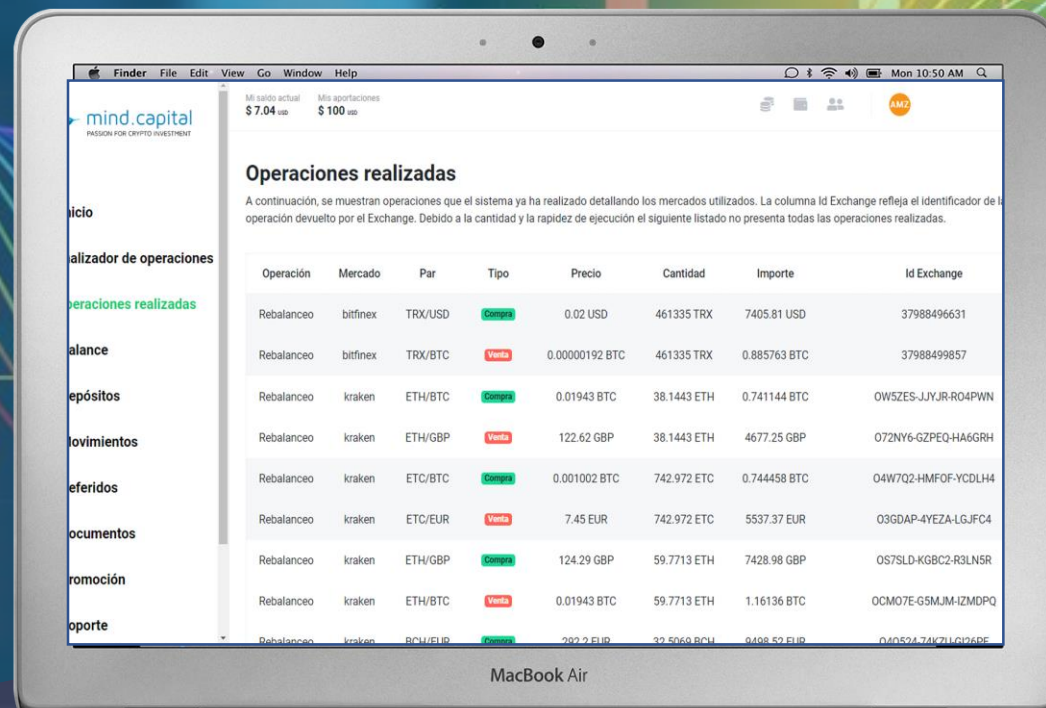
Finder File Edit View Go Window Help

Mon 10:50 AM

mind.capital
PASSION FOR CRYPTO INVESTMENT

Mi saldo actual
$ 7.04 USD

Mis aportaciones
$ 100 USD

AMZ

nicio

alizador de operaciones

peraciones realizadas

alance

epósitos

ovimientos

eferidos

ocumentos

romoción

oporte

Operaciones realizadas

A continuación, se muestran operaciones que el sistema ya ha realizado detallando los mercados utilizados. La columna Id Exchange refleja el identificador de la operación devuelto por el Exchange. Debido a la cantidad y la rapidez de ejecución el siguiente listado no presenta todas las operaciones realizadas.

| Operación | Mercado | Par | Tipo | Precio | Cantidad | Importe | Id Exchange |
|---|---|---|---|---|---|---|---|
| Rebalanceo | bitfinex | TRX/USD | Compra | 0.02 USD | 461335 TRX | 7405.81 USD | 37988496631 |
| Rebalanceo | bitfinex | TRX/BTC | Venta | 0.00000192 BTC | 461335 TRX | 0.885763 BTC | 37988499857 |
| Rebalanceo | kraken | ETH/BTC | Compra | 0.01943 BTC | 38.1443 ETH | 0.741144 BTC | OW5ZES-JJYJR-RO4PWN |
| Rebalanceo | kraken | ETH/GBP | Venta | 122.62 GBP | 38.1443 ETH | 4677.25 GBP | O72NY6-GZPEQ-HA6GRH |
| Rebalanceo | kraken | ETC/BTC | Compra | 0.001002 BTC | 742.972 ETC | 0.744458 BTC | O4W7Q2-HMFOF-YCDLH4 |
| Rebalanceo | kraken | ETC/EUR | Venta | 7.45 EUR | 742.972 ETC | 5537.37 EUR | O3GDAP-4YEZA-LGJFC4 |
| Rebalanceo | kraken | ETH/GBP | Compra | 124.29 GBP | 59.7713 ETH | 7428.98 GBP | OS7SLD-KGBC2-R3LN5R |
| Rebalanceo | kraken | ETH/BTC | Venta | 0.01943 BTC | 59.7713 ETH | 1.16136 BTC | OCMO7E-G5MJM-IZMDPQ |
| Rebalanceo | kraken | BCH/EUR | Compra | 292.2 EUR | 32.5069 BCH | 9498.52 EUR | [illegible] |

MacBook Air